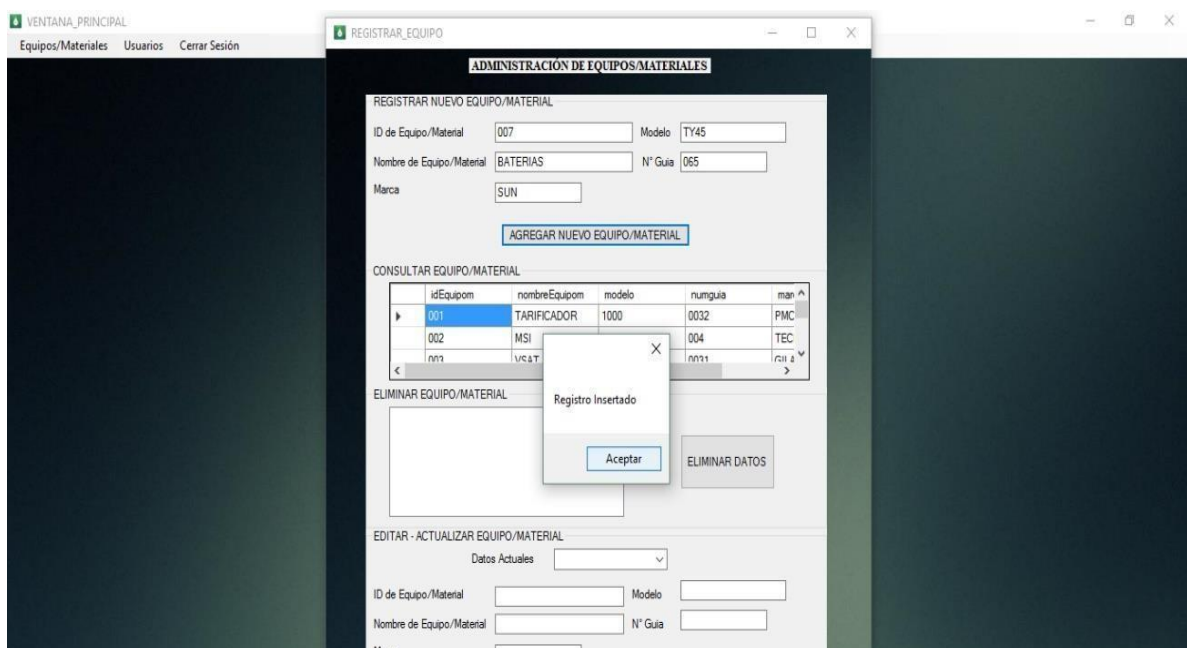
VENTANA_PRINCIPAL
Equipos/Materiales Usuarios Cerrar Sesión

REGISTRAR_EQUIPO

ADMINISTRACIÓN DE EQUIPOS/MATERIALES

REGISTRAR NUEVO EQUIPO/MATERIAL
ID de Equipo/Material 007
Modelo TY45
Nombre de Equipo/Material BATERIAS
N° Guia 065
Marca SUN

AGREGAR NUEVO EQUIPO/MATERIAL

CONSULTAR EQUIPO/MATERIAL

| | idEquipom | nombreEquipom | modelo | numguia | mar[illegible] |
|---|---|---|---|---|---|
| ▸ | 001 | TARIFICADOR | 1000 | 0032 | PMC |
| | 002 | MSI | | 004 | TEC |
| | 003 | VSAT | | 0031 | GILA |

ELIMINAR EQUIPO/MATERIAL

Registro Insertado

Aceptar

ELIMINAR DATOS

EDITAR - ACTUALIZAR EQUIPO/MATERIAL
Datos Actuales
ID de Equipo/Material
Modelo
Nombre de Equipo/Material
N° Guia